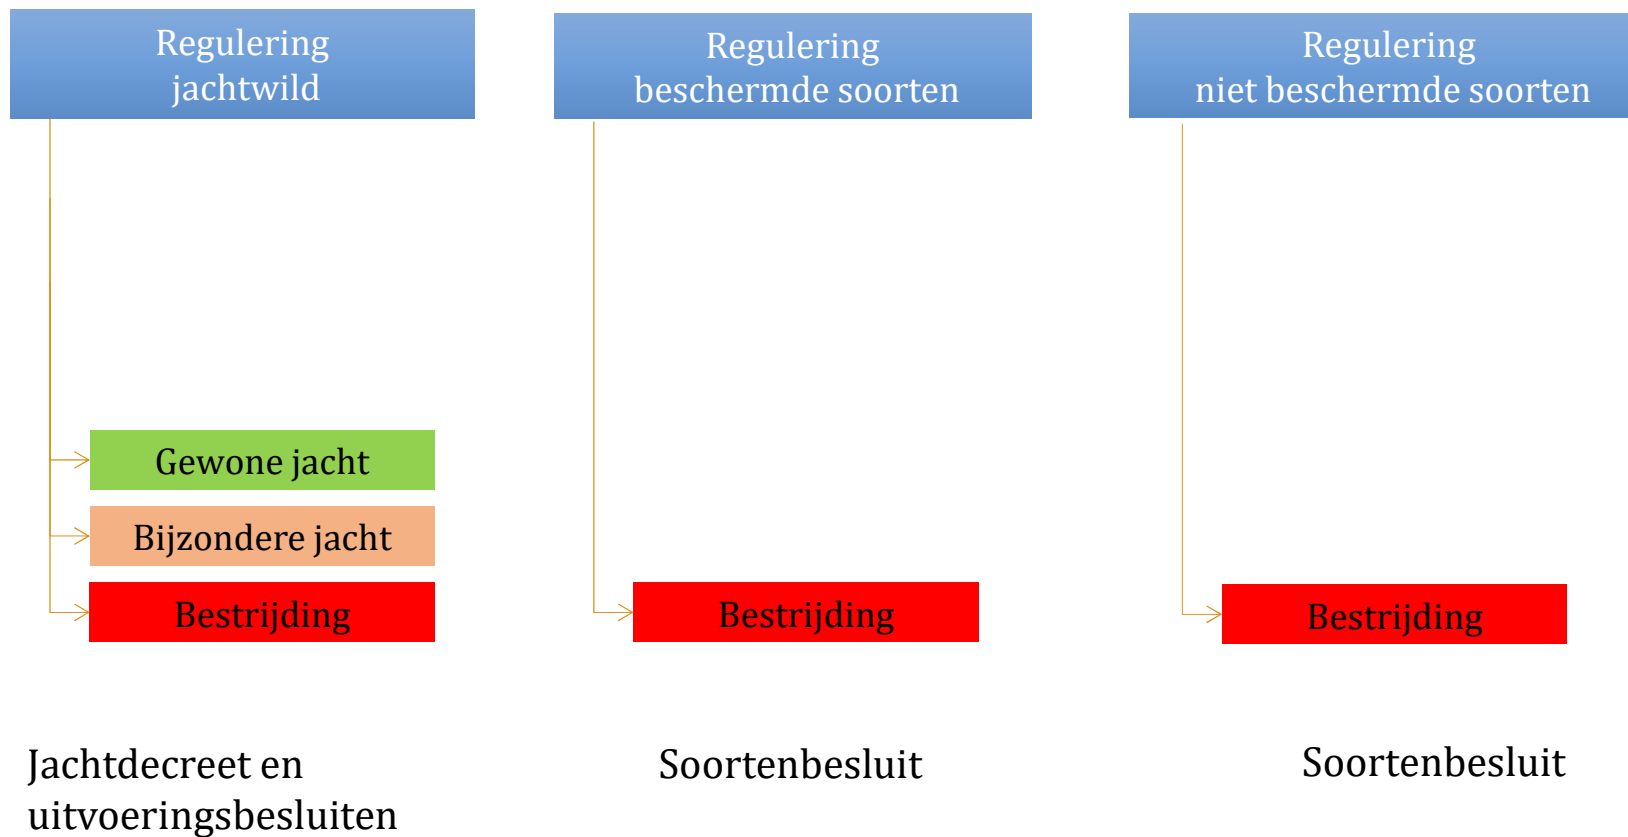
Regulering jachtwild

Gewone jacht

Bijzondere jacht

Bestrijding

Jachtdecreet en uitvoeringsbesluiten

Regulering beschermde soorten

Bestrijding

Soortenbesluit

Regulering niet beschermde soorten

Bestrijding

Soortenbesluit